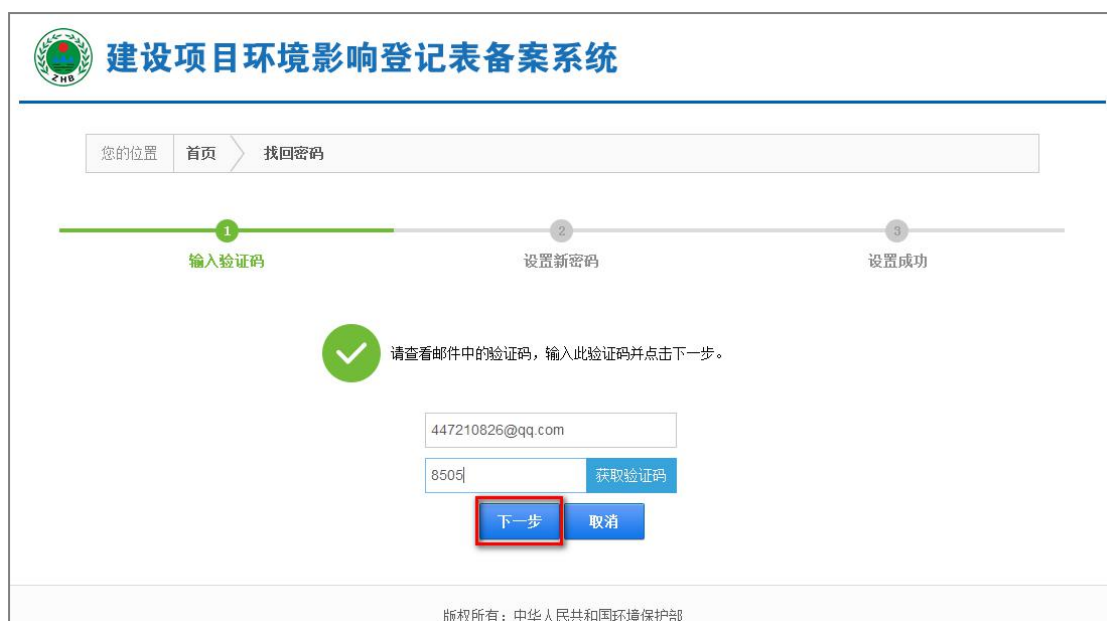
ZHB

建设项目环境影响登记表备案系统

您的位置 首页 找回密码

1
输入验证码

2
设置新密码

3
设置成功

请查看邮件中的验证码，输入此验证码并点击下一步。

447210826@qq.com

8505

获取验证码

下一步

取消

版权所有：中华人民共和国环境保护部